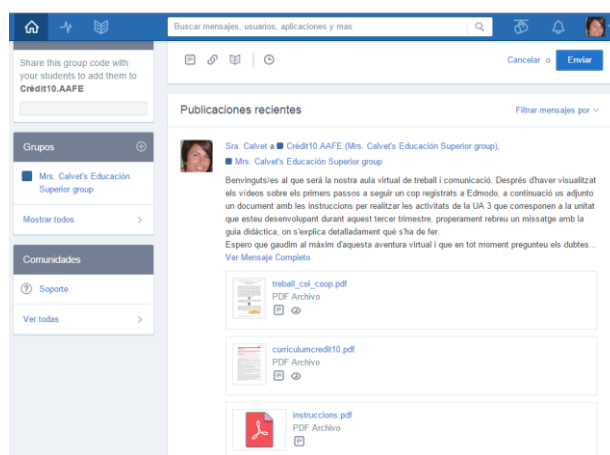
Buscar mensajes, usuarios, aplicaciones y mas

Share this group code with your students to add them to
Crèdit10.AAFE

Grupos

Mrs. Calvet's Educación Superior group

Mostrar todos

Comunidades

Soporte

Ver todas

Cancelar o Enviar

Publicaciones recientes

Filtrar mensajes por

Sra. Calvet a Crèdit10.AAFE (Mrs. Calvet's Educación Superior group), Mrs. Calvet's Educación Superior group

Benvinguts/es al que serà la nostra aula virtual de treball i comunicació. Després d'haver visualitzat els vídeos sobre els primers passos a seguir un cop registrats a Edmodo, a continuació us adjunto un document amb les instruccions per realitzar les activitats de la UA 3 que corresponen a la unitat que esteu desenvolupant durant aquest tercer trimestre, properament rebreu un missatge amb la guia didàctica, on s'explica detalladament què s'ha de fer.
Espero que gaudim al màxim d'aquesta aventura virtual i que en tot moment pregunteu els dubtes...
Ver Mensaje Completo

treball_col_coop.pdf
PDF Archivo

curriculumcredit10.pdf
PDF Archivo

instruccions.pdf
PDF Archivo